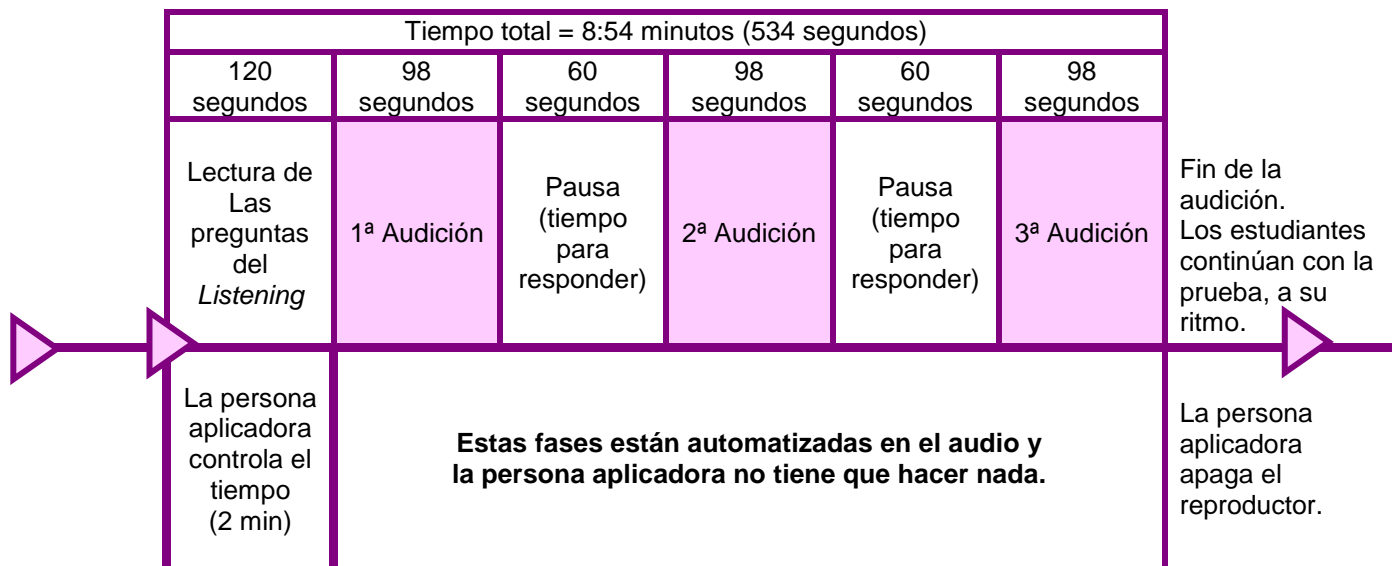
Tiempo total = 8:54 minutos (534 segundos)

| 120 segundos | 98 segundos | 60 segundos | 98 segundos | 60 segundos | 98 segundos |
|---|---|---|---|---|---|
| Lectura de Las preguntas del *Listening* | 1ª Audición | Pausa (tiempo para responder) | 2ª Audición | Pausa (tiempo para responder) | 3ª Audición |

Fin de la audición. Los estudiantes continúan con la prueba, a su ritmo.

La persona aplicadora controla el tiempo (2 min)

**Estas fases están automatizadas en el audio y la persona aplicadora no tiene que hacer nada.**

La persona aplicadora apaga el reproductor.